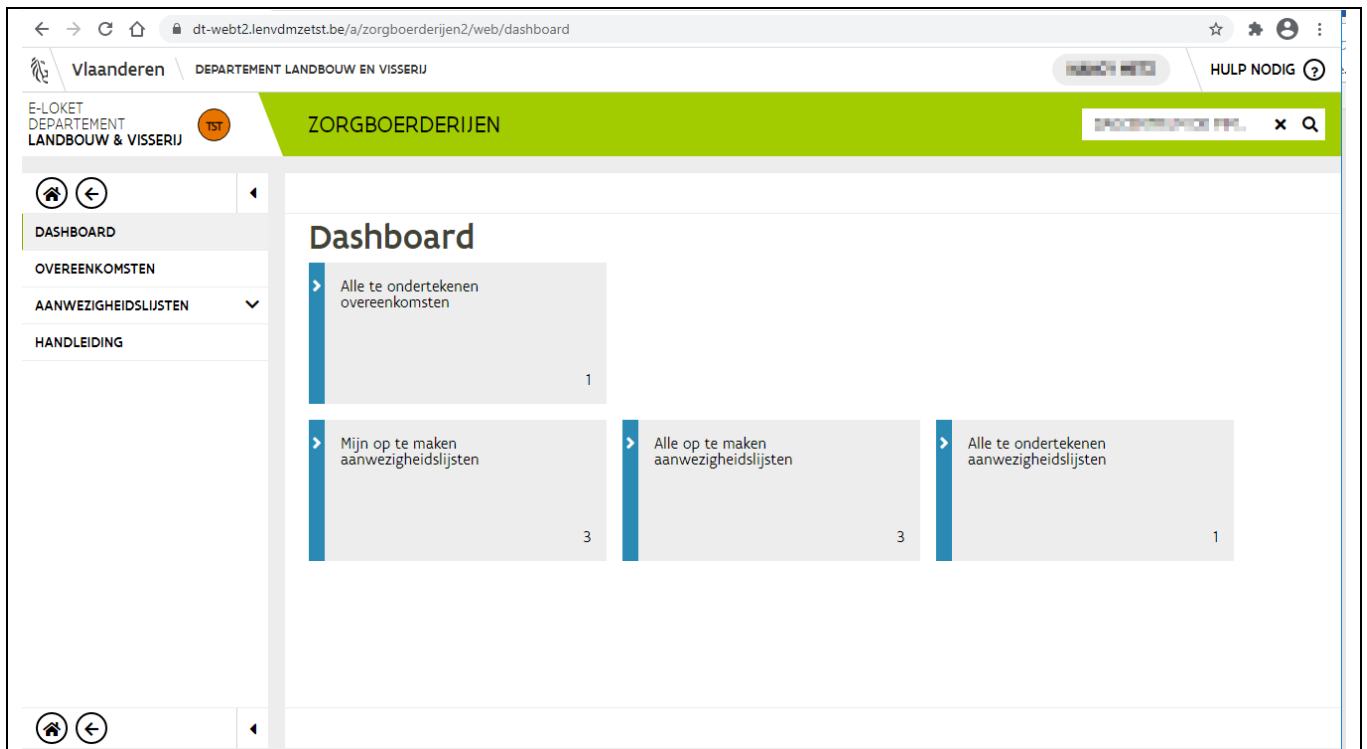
dt-webt2.lenvdmzetst.be/a/zorgboerderijen2/web/dashboard

Vlaanderen DEPARTEMENT LANDBOUW EN VISSERIJ

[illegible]

HULP NODIG ?

E-LOKET DEPARTEMENT LANDBOUW & VISSERIJ TST

ZORGBOERDERIJEN

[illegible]

DASHBOARD

OVEREENKOMSTEN

AANWEZIGHEIDSLIJSTEN

HANDLEIDING

Dashboard

Alle te ondertekenen overeenkomsten

1

Mijn op te maken aanwezigheidslijsten

3

Alle op te maken aanwezigheidslijsten

3

Alle te ondertekenen aanwezigheidslijsten

1